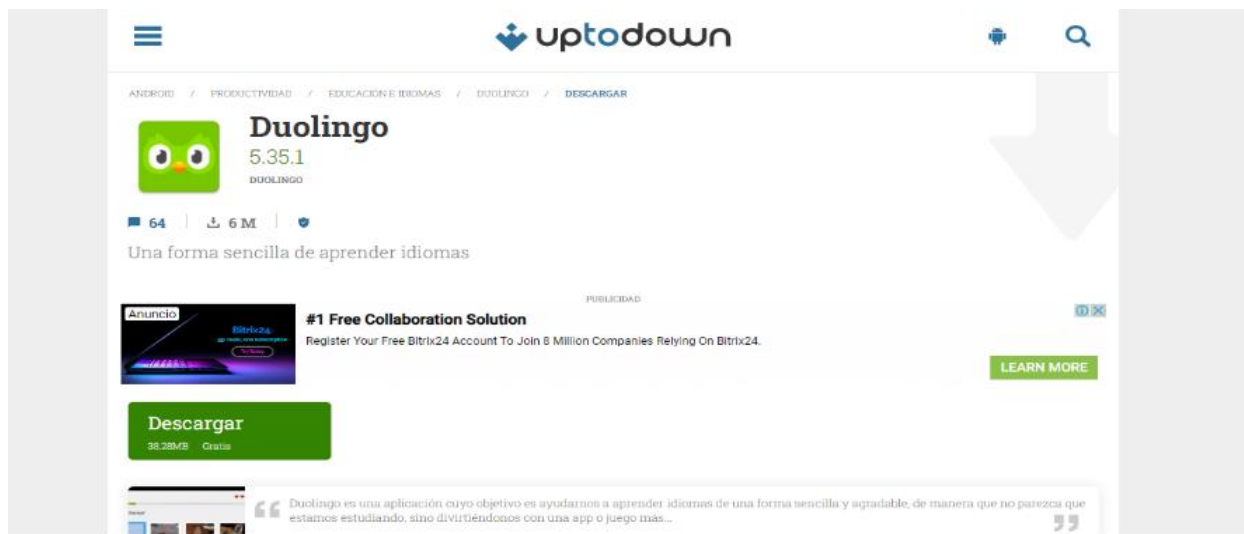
uptodown

ANDROID / PRODUCTIVIDAD / EDUCACION E IDIOMAS / DUOLINGO / DESCARGAR

Duolingo
5.35.1
DUOLINGO

64 6 M

Una forma sencilla de aprender idiomas

PUBLICIDAD

Anuncio
Bitrix24

#1 Free Collaboration Solution
Register Your Free Bitrix24 Account To Join 8 Million Companies Relying On Bitrix24.

LEARN MORE

Descargar
38.28MB Gratis

Duolingo es una aplicación cuyo objetivo es ayudarnos a aprender idiomas de una forma sencilla y agradable, de manera que no parezca que estamos estudiando, sino divirtiéndonos con una app o juego más...